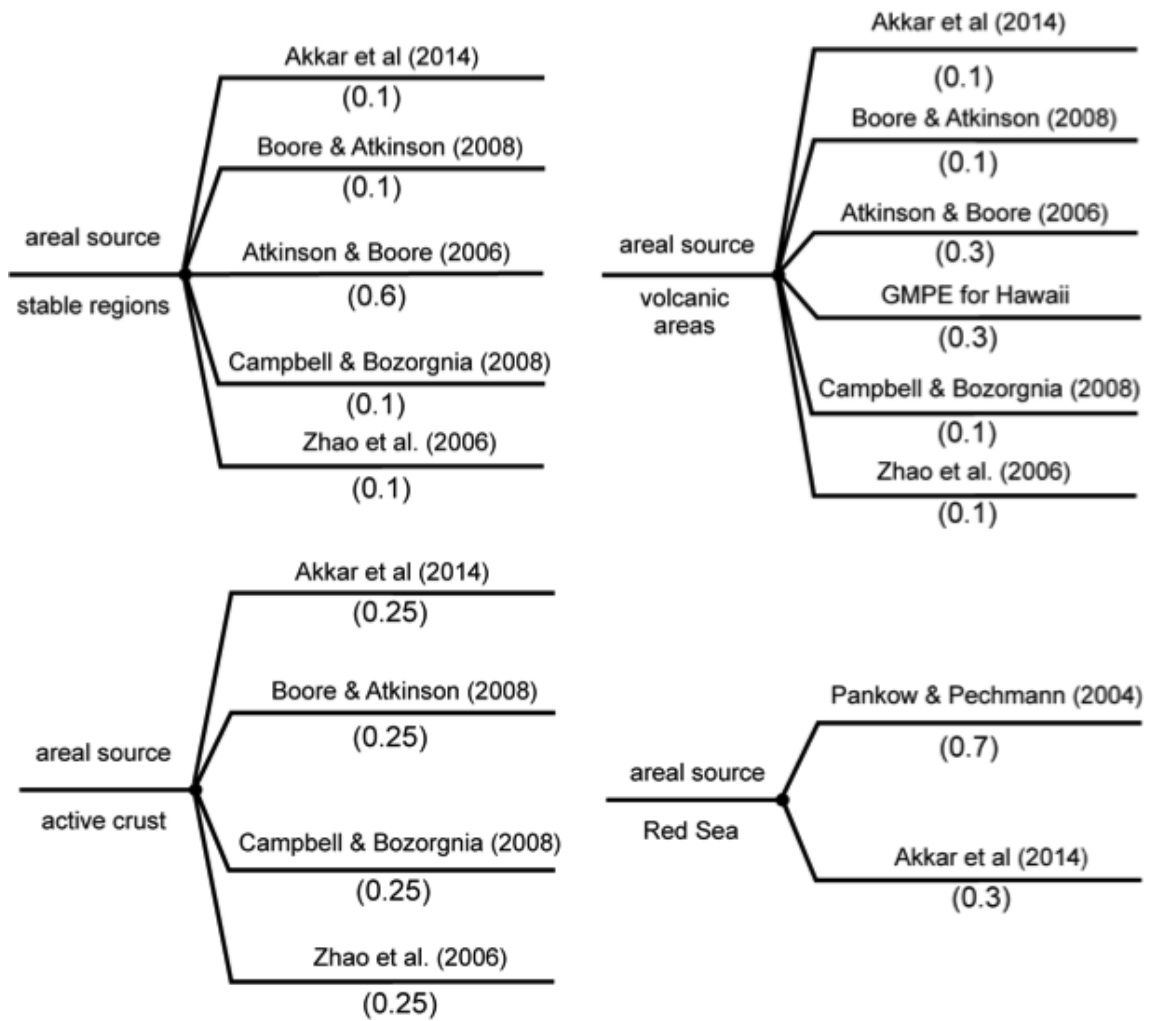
areal source
stable regions

Akkar et al (2014)
(0.1)
Boore & Atkinson (2008)
(0.1)
Atkinson & Boore (2006)
(0.6)
Campbell & Bozorgnia (2008)
(0.1)
Zhao et al. (2006)
(0.1)

areal source
volcanic areas

Akkar et al (2014)
(0.1)
Boore & Atkinson (2008)
(0.1)
Atkinson & Boore (2006)
(0.3)
GMPE for Hawaii
(0.3)
Campbell & Bozorgnia (2008)
(0.1)
Zhao et al. (2006)
(0.1)

areal source
active crust

Akkar et al (2014)
(0.25)
Boore & Atkinson (2008)
(0.25)
Campbell & Bozorgnia (2008)
(0.25)
Zhao et al. (2006)
(0.25)

areal source
Red Sea

Pankow & Pechmann (2004)
(0.7)
Akkar et al (2014)
(0.3)